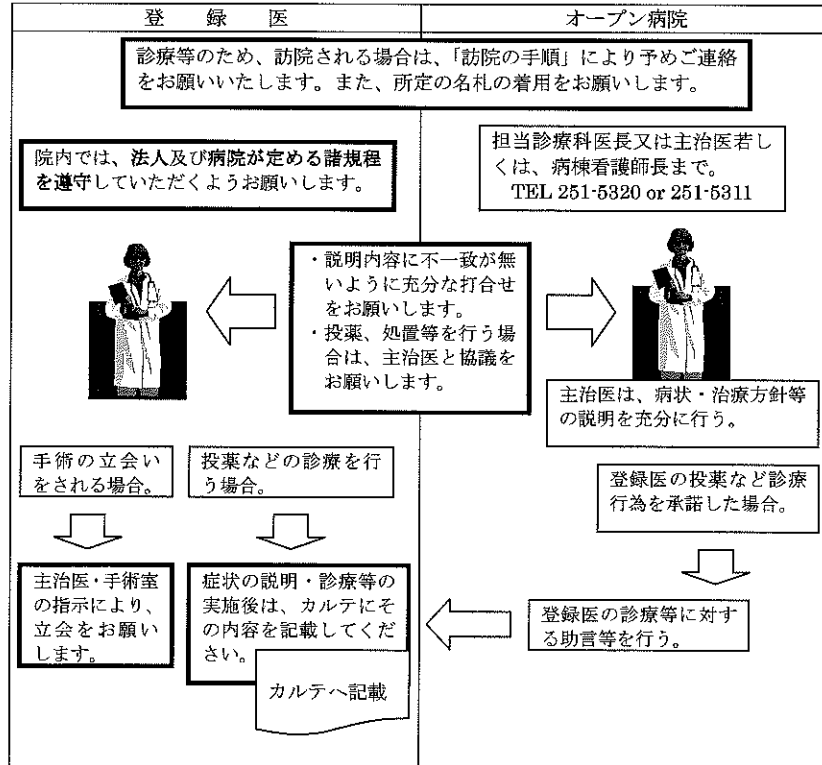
| 登録医 | オープン病院 |
|---|---|

診療等のため、訪院される場合は、「訪院の手順」により予めご連絡をお願いいたします。また、所定の名札の着用をお願いします。

院内では、法人及び病院が定める諸規程を遵守していただくようお願いします。

担当診療科医長又は主治医若しくは、病棟看護師長まで。
TEL 251-5320 or 251-5311

・説明内容に不一致が無いように充分な打合せをお願いします。
・投薬、処置等を行う場合は、主治医と協議をお願いします。

主治医は、病状・治療方針等の説明を充分に行う。

手術の立会いをされる場合。

投薬などの診療を行う場合。

登録医の投薬など診療行為を承諾した場合。

主治医・手術室の指示により、立会をお願いします。

症状の説明・診療等の実施後は、カルテにその内容を記載してください。

カルテへ記載

登録医の診療等に対する助言等を行う。